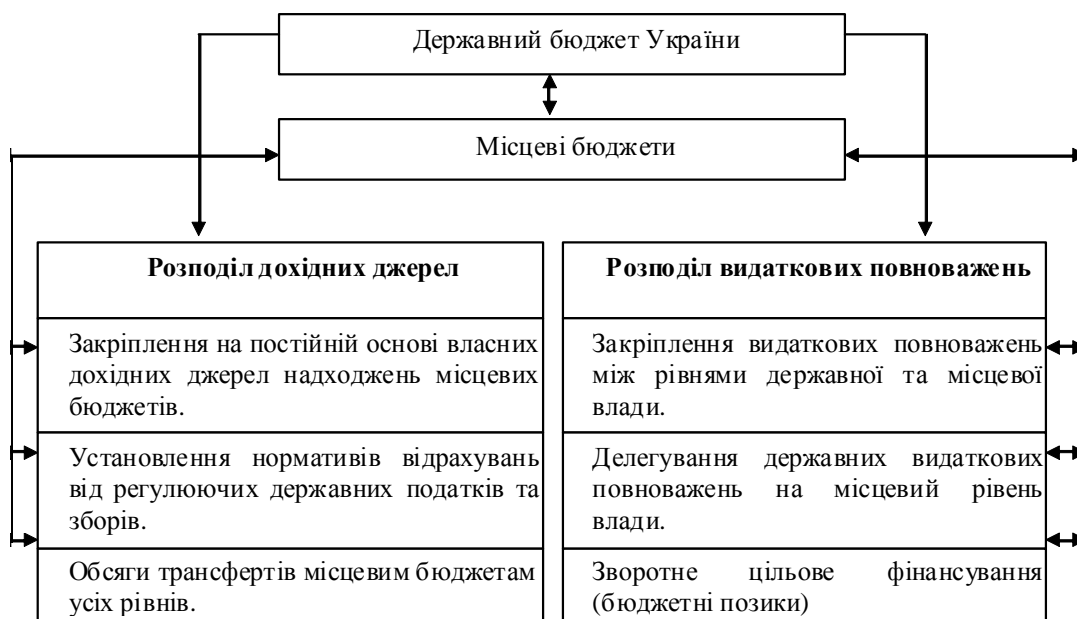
Державний бюджет України

Місцеві бюджети

Розподіл дохідних джерел

Закріплення на постійній основі власних дохідних джерел надходжень місцевих бюджетів.

Установлення нормативів відрахувань від регулюючих державних податків та зборів.

Обсяги трансфертів місцевим бюджетам усіх рівнів.

Розподіл видаткових повноважень

Закріплення видаткових повноважень між рівнями державної та місцевої влади.

Делегування державних видаткових повноважень на місцевий рівень влади.

Зворотне цільове фінансування (бюджетні позики)